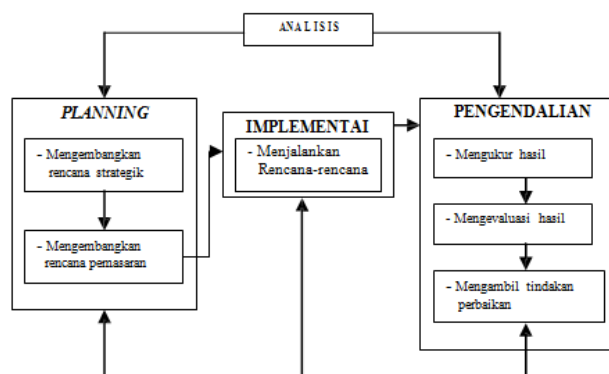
ANALISIS

PLANNING

- Mengembangkan rencana strategik

- Mengembangkan rencana pemasaran

IMPLEMENTAI

- Menjalankan Rencana-rencana

PENGENDALIAN

- Mengukur hasil

- Mengevaluasi hasil

- Mengambil tindakan perbaikan